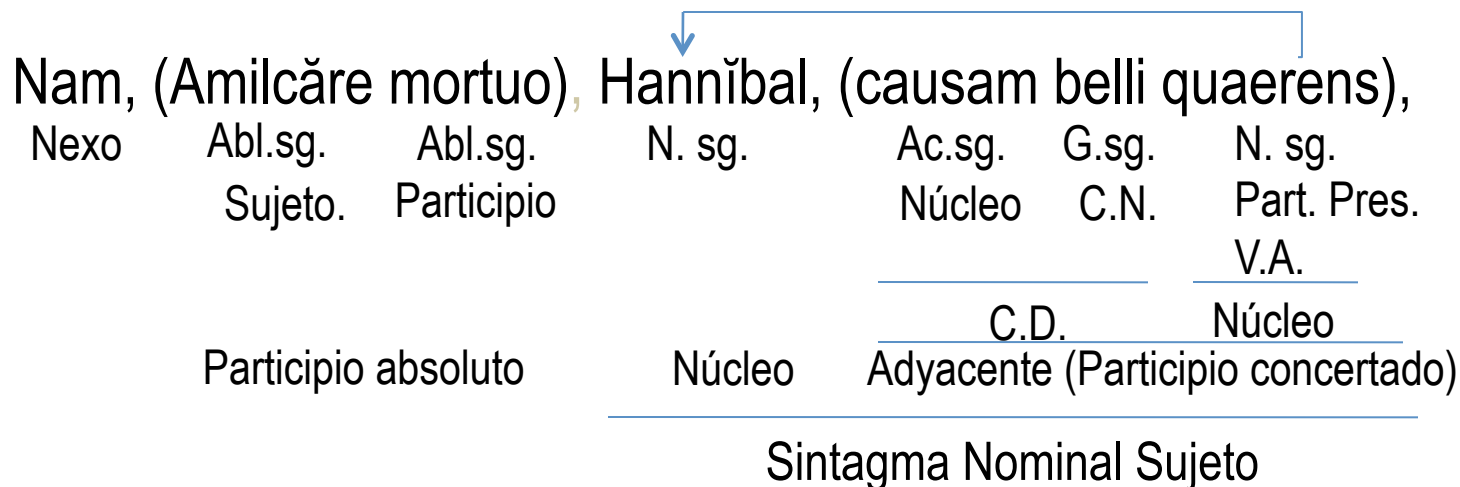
Nam, (Amilcăre mortuo), Hannĭbal, (causam belli quaerens),

Nexo Abl.sg. Sujeto. Abl.sg. Participio N. sg. Ac.sg. Núcleo G.sg. C.N. N. sg. Part. Pres. V.A.

C.D. Núcleo

Participio absoluto Núcleo Adyacente (Participio concertado)

Sintagma Nominal Sujeto